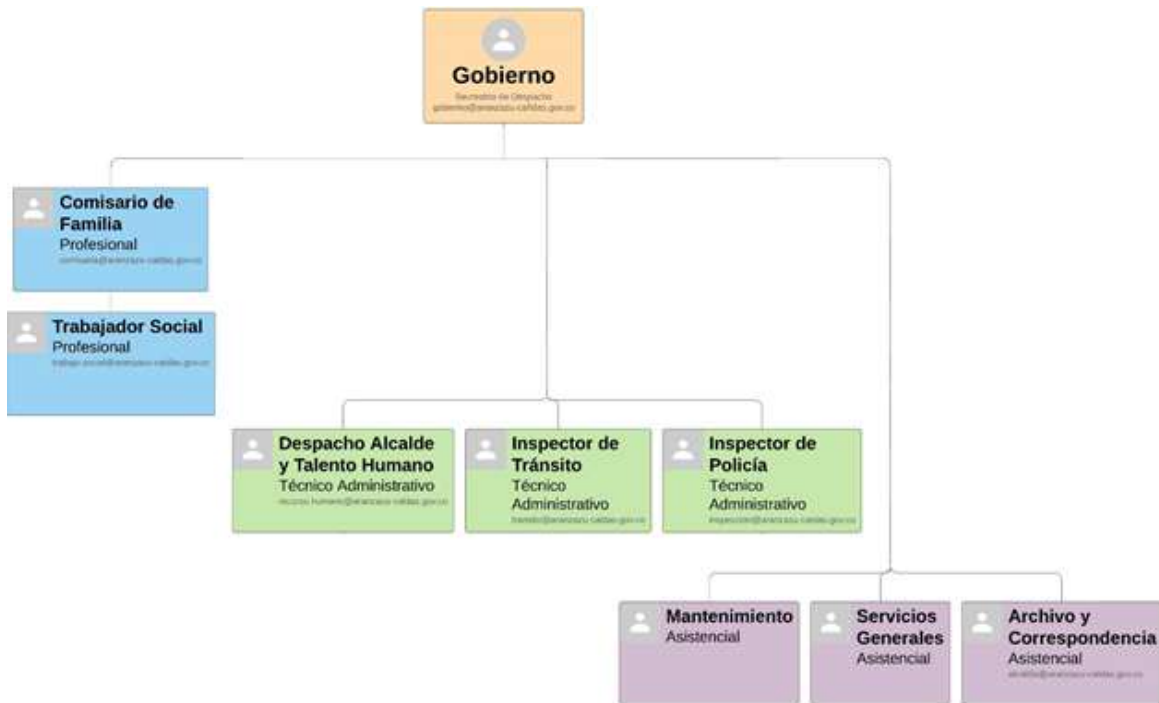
Gobierno
Secretario de Despacho
gobierno@aranzazu-caldas.gov.co

Comisario de Familia
Profesional
comisaria@aranzazu-caldas.gov.co

Trabajador Social
Profesional
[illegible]

Despacho Alcalde y Talento Humano
Técnico Administrativo
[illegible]

Inspector de Tránsito
Técnico Administrativo
transito@aranzazu-caldas.gov.co

Inspector de Policía
Técnico Administrativo
inspeccion@aranzazu-caldas.gov.co

Mantenimiento
Asistencial

Servicios Generales
Asistencial

Archivo y Correspondencia
Asistencial
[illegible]